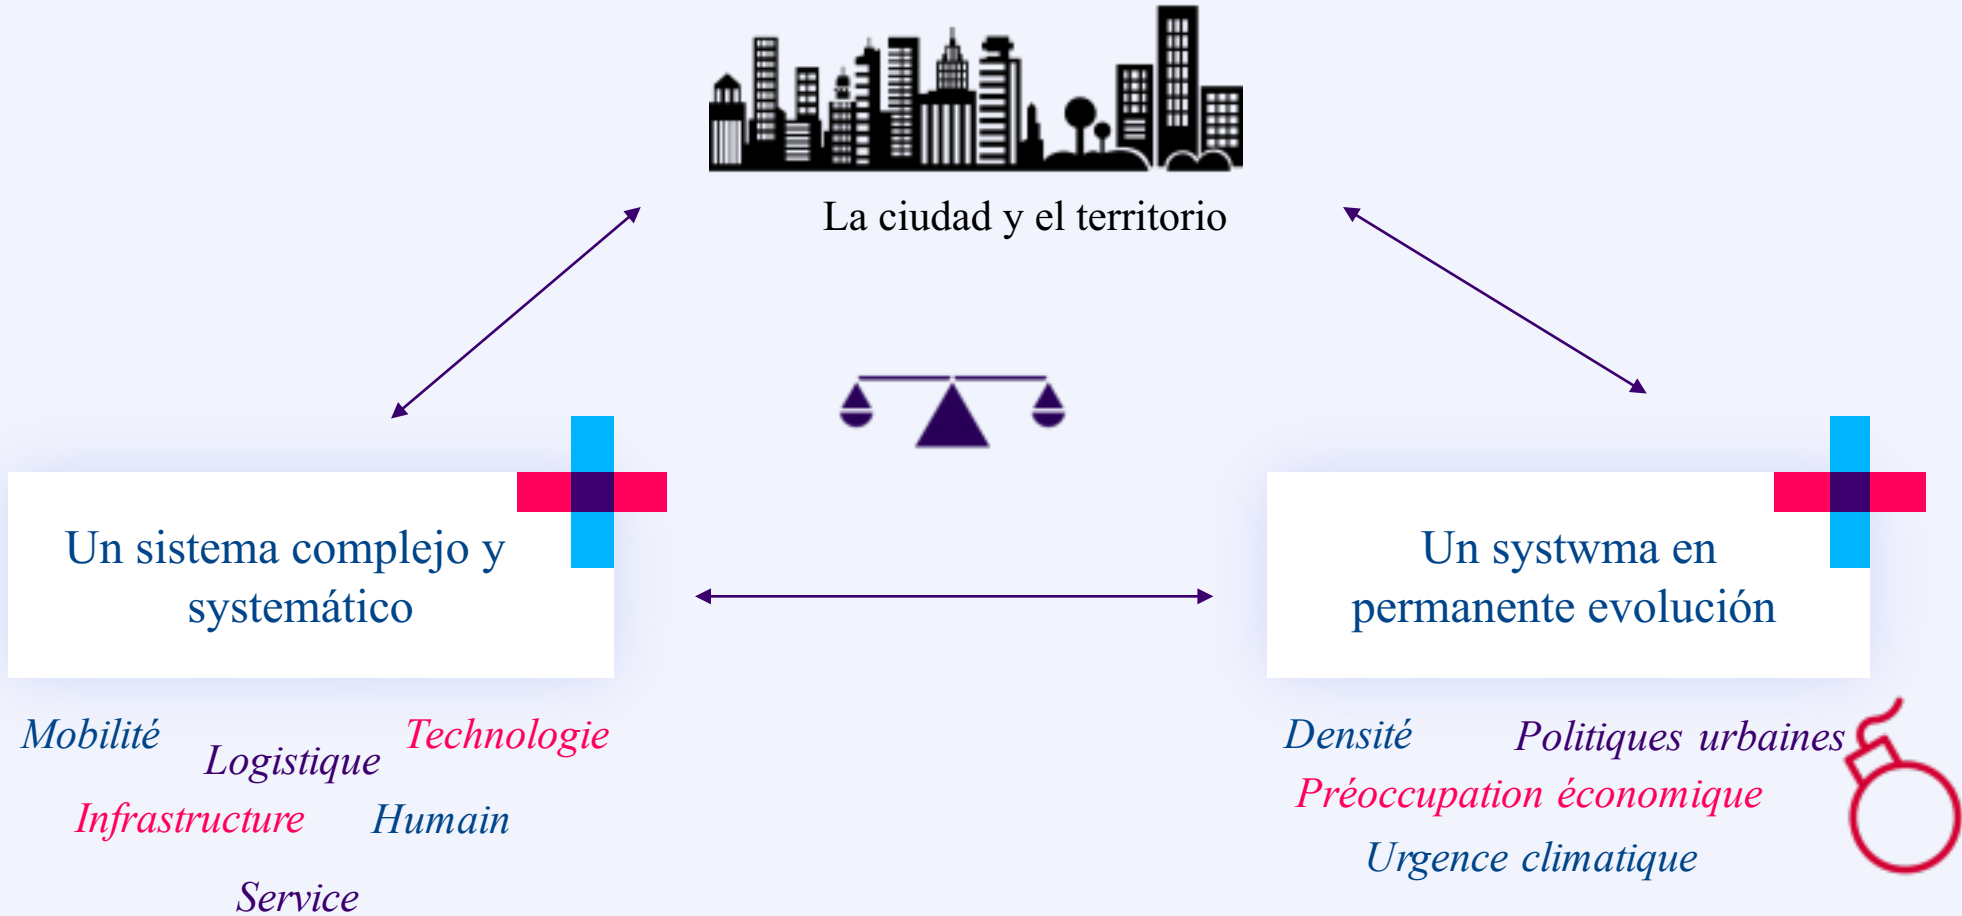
La ciudad y el territorio

Un sistema complejo y systemático

Mobilité
Logistique
Technologie
Infrastructure
Humain
Service

Un systwma en permanente evolución

Densité
Politiques urbaines
Préoccupation économique
Urgence climatique